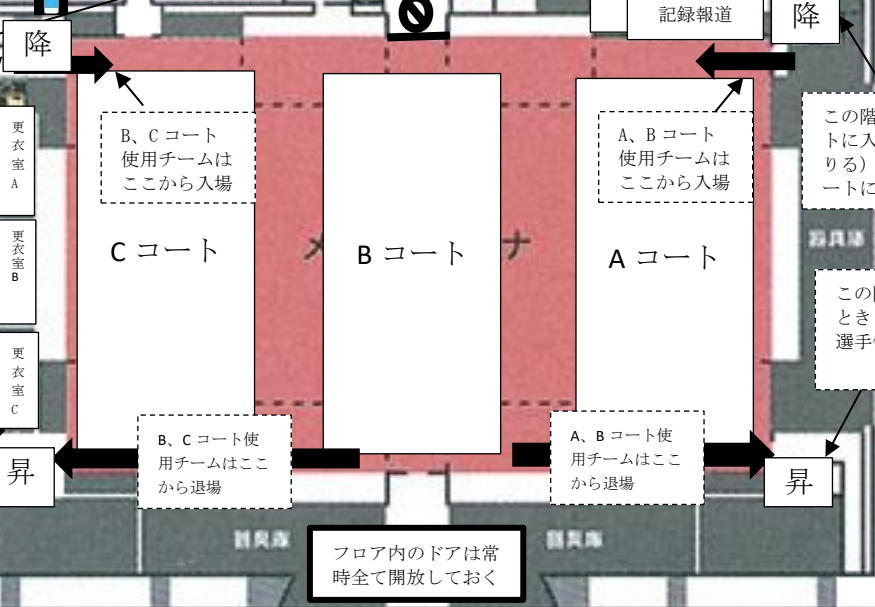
記録報道

降

降

B、C コート使用チームはここから入場

A、B コート使用チームはここから入場

この階
トに入
りる）
ートに

更衣室A

更衣室B

更衣室C

C コート

メ

B コート

ナ

A コート

器具庫

この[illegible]
とき
選手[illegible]

B、C コート使用チームはここから退場

A、B コート使用チームはここから退場

昇

昇

器具庫

器具庫

フロア内のドアは常時全て開放しておく